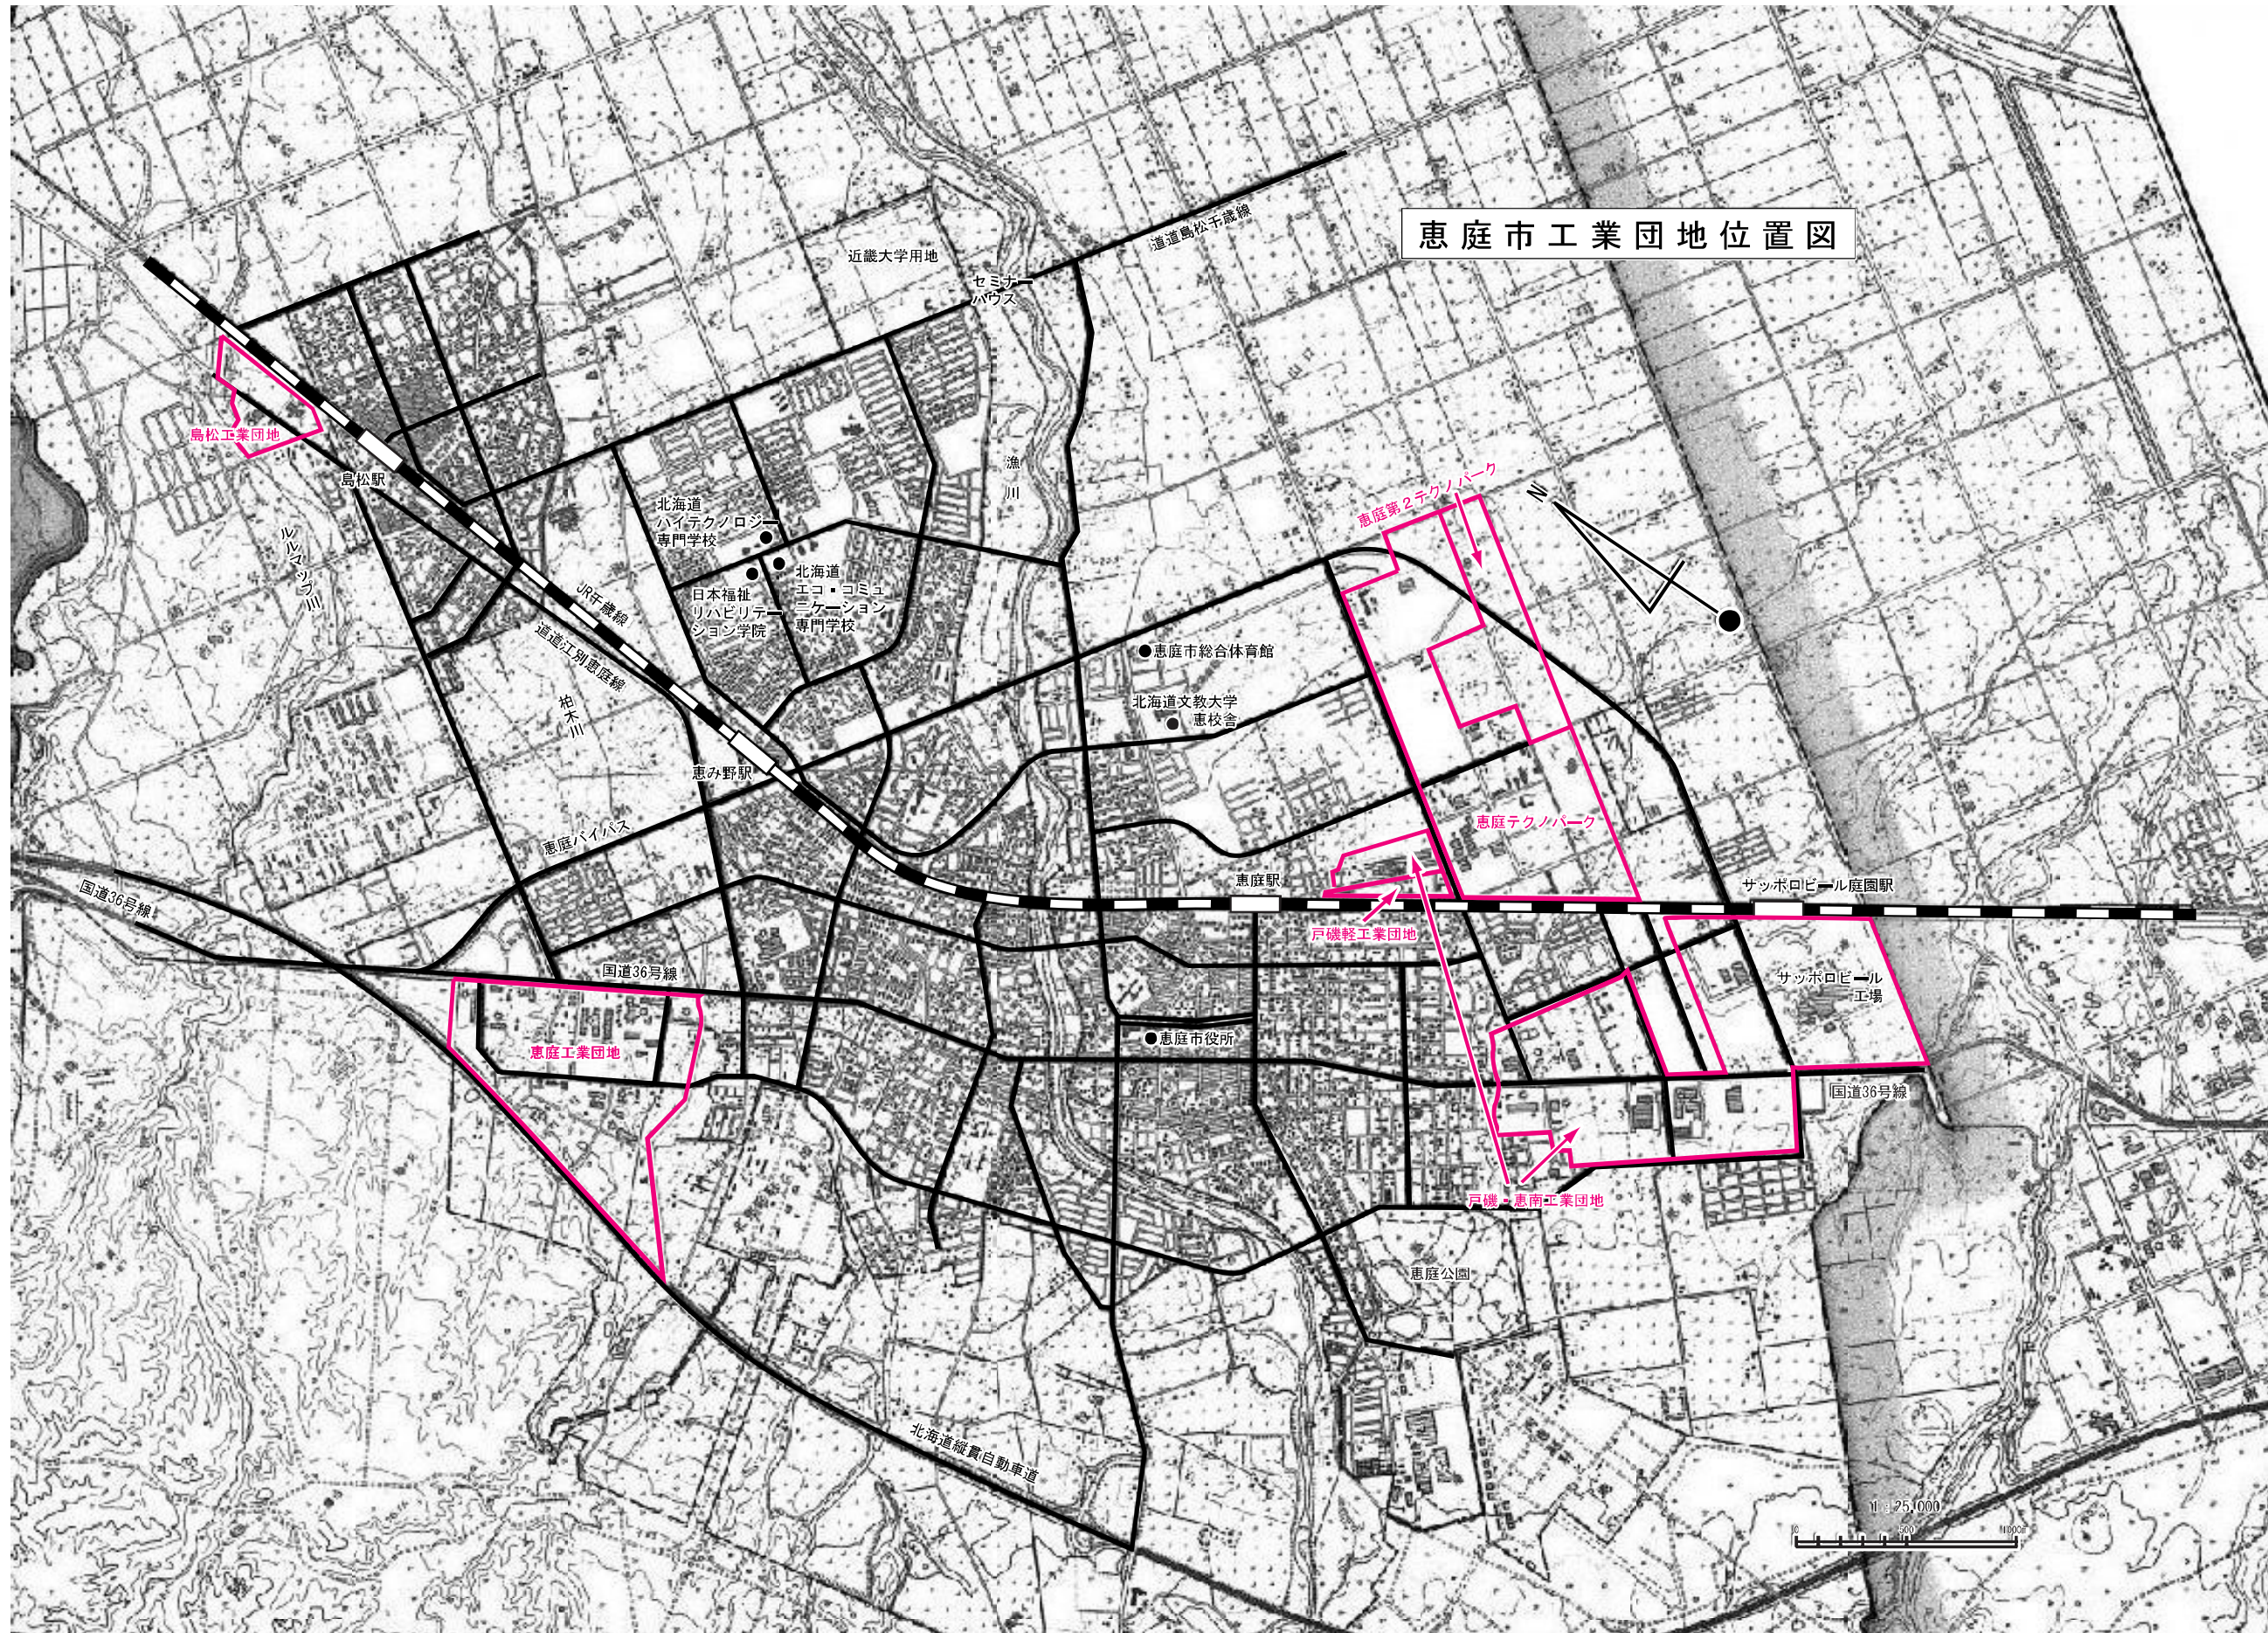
恵庭市工業団地位置図

近畿大学用地

セミナーハウス

道道島松千歳線

島松工業団地

島松駅

ルルマップ川

北海道ハイテクノロジー専門学校

北海道エコ・コミュニケーション専門学校

日本福祉リハビリテーション学院

JR千歳線

道道江別恵庭線

柏木川

漁川

恵庭第２テクノパーク

恵庭市総合体育館

北海道文教大学恵校舎

恵み野駅

恵庭バイパス

恵庭テクノパーク

恵庭駅

サッポロビール庭園駅

国道36号線

戸磯軽工業団地

国道36号線

恵庭工業団地

恵庭市役所

サッポロビール工場

国道36号線

戸磯・恵南工業団地

恵庭公園

北海道縦貫自動車道

1：25,000